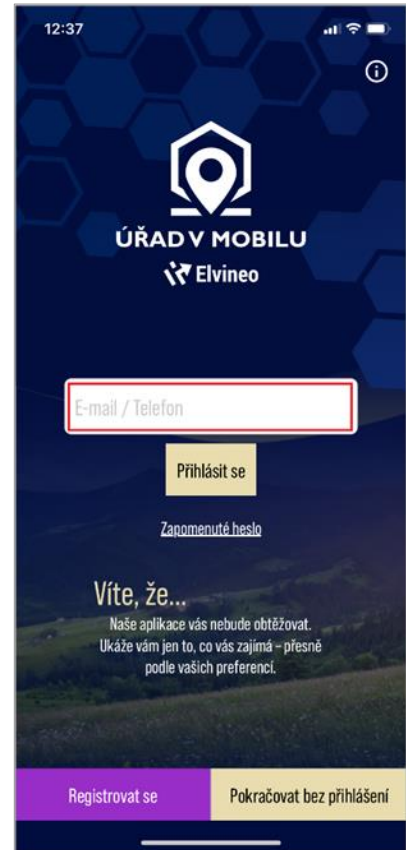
12:37

ÚŘAD V MOBILU
Elvineo

E-mail / Telefon

Přihlásit se

Zapomenuté heslo

Víte, že...
Naše aplikace vás nebude obtěžovat. Ukáže vám jen to, co vás zajímá – přesně podle vašich preferencí.

Registrovat se

Pokračovat bez přihlášení